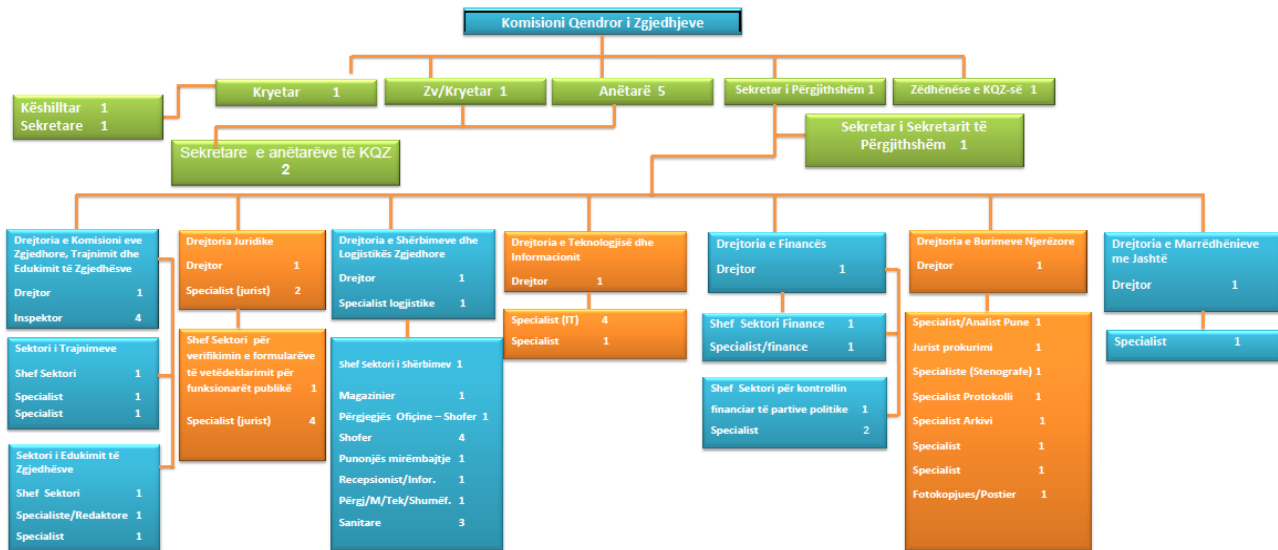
Komisioni Qendror i Zgjedhjeve

Kryetar 1

Zv/Kryetar 1

Anëtarë 5

Sekretar i Përgjithshëm 1

Zëdhënëse e KQZ-së 1

Këshilltar 1
Sekretare 1

Sekretare e anëtarëve të KQZ
2

Sekretar i Sekretarit të Përgjithshëm 1

Drejtoria e Komisioni eve Zgjedhore, Trajnimit dhe Edukimit të Zgjedhësve
Drejtor 1
Inspektor 4

Sektori i Trajnimeve
Shef Sektori 1
Specialist 1
Specialist 1

Sektori i Edukimit të Zgjedhësve
Shef Sektori 1
Specialiste/Redaktore 1
Specialist 1

Drejtoria Juridike
Drejtor 1
Specialist (jurist) 2

Shef Sektori për verifikimin e formularëve të vetëdeklarimit për funksionarët publikë 1
Specialist (jurist) 4

Drejtoria e Shërbimeve dhe Logjistikës Zgjedhore
Drejtor 1
Specialist logjistike 1

Shef Sektori i Shërbimev 1
Magazinier 1
Përgjegjës Ofiçine – Shofer 1
Shofer 4
Punonjës mirëmbajtje 1
Recepsionist/Infor. 1
Përgj/M/Tek/Shumëf. 1
Sanitare 3

Drejtoria e Teknologjisë dhe Informacionit
Drejtor 1

Specialist (IT) 4
Specialist 1

Drejtoria e Financës
Drejtor 1

Shef Sektori Finance 1
Specialist/finance 1

Shef Sektori për kontrollin financiar të partive politike 1
Specialist 2

Drejtoria e Burimeve Njerëzore
Drejtor 1

Specialist/Analist Pune 1
Jurist prokurimi 1
Specialiste (Stenografe) 1
Specialist Protokolli 1
Specialist Arkivi 1
Specialist 1
Specialist 1
Fotokopjues/Postier 1

Drejtoria e Marrëdhënieve me Jashtë
Drejtor 1

Specialist 1